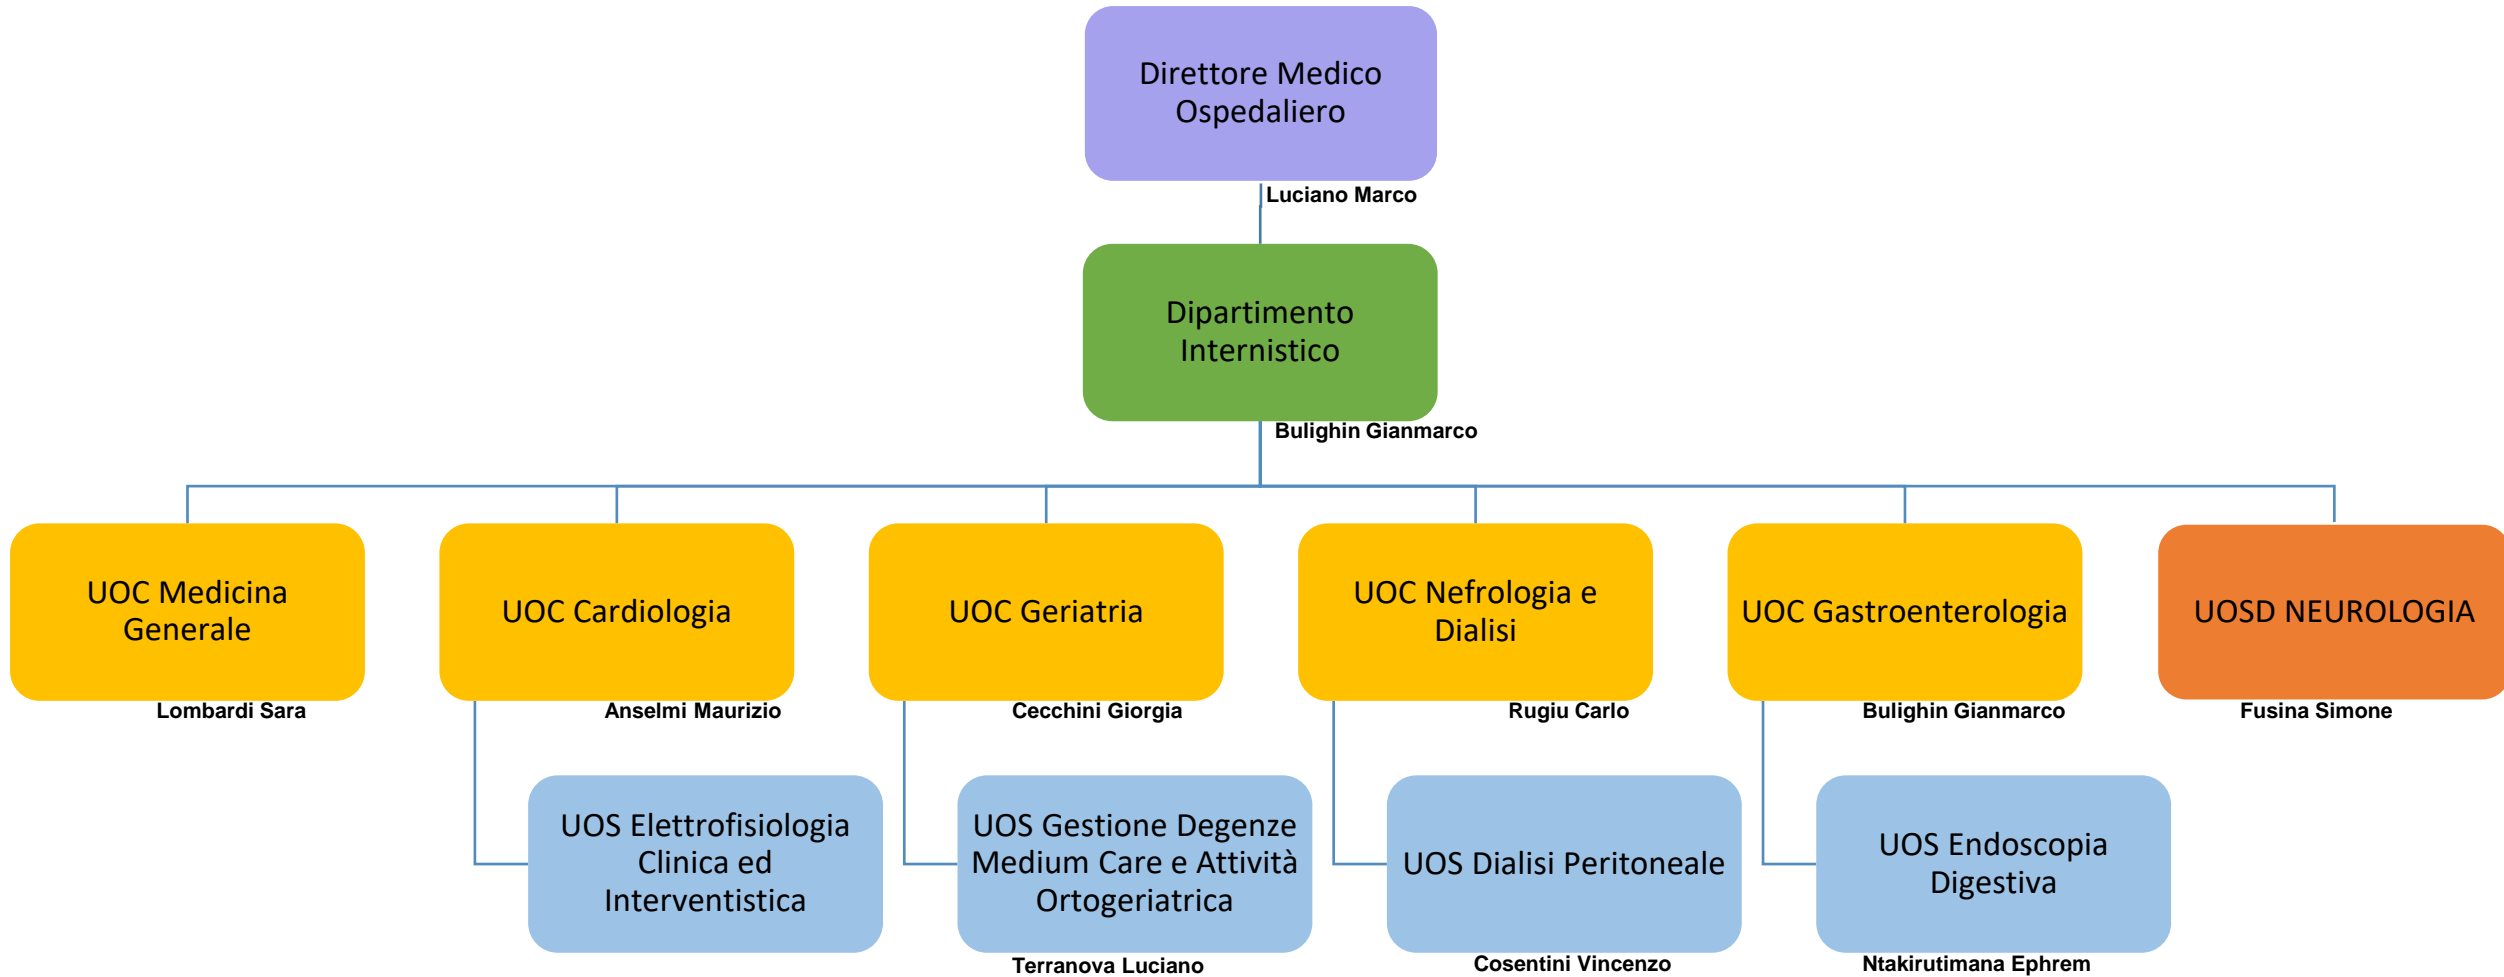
Direttore Medico Ospedaliero
Luciano Marco

Dipartimento Internistico
Bulighin Gianmarco

UOC Medicina Generale
Lombardi Sara

UOC Cardiologia
Anselmi Maurizio

UOC Geriatria
Cecchini Giorgia

UOC Nefrologia e Dialisi
Rugiu Carlo

UOC Gastroenterologia
Bulighin Gianmarco

UOSD NEUROLOGIA
Fusina Simone

UOS Elettrofisiologia Clinica ed Interventistica

UOS Gestione Degenze Medium Care e Attività Ortogeriatrica
Terranova Luciano

UOS Dialisi Peritoneale
Cosentini Vincenzo

UOS Endoscopia Digestiva
Ntakirutimana Ephrem